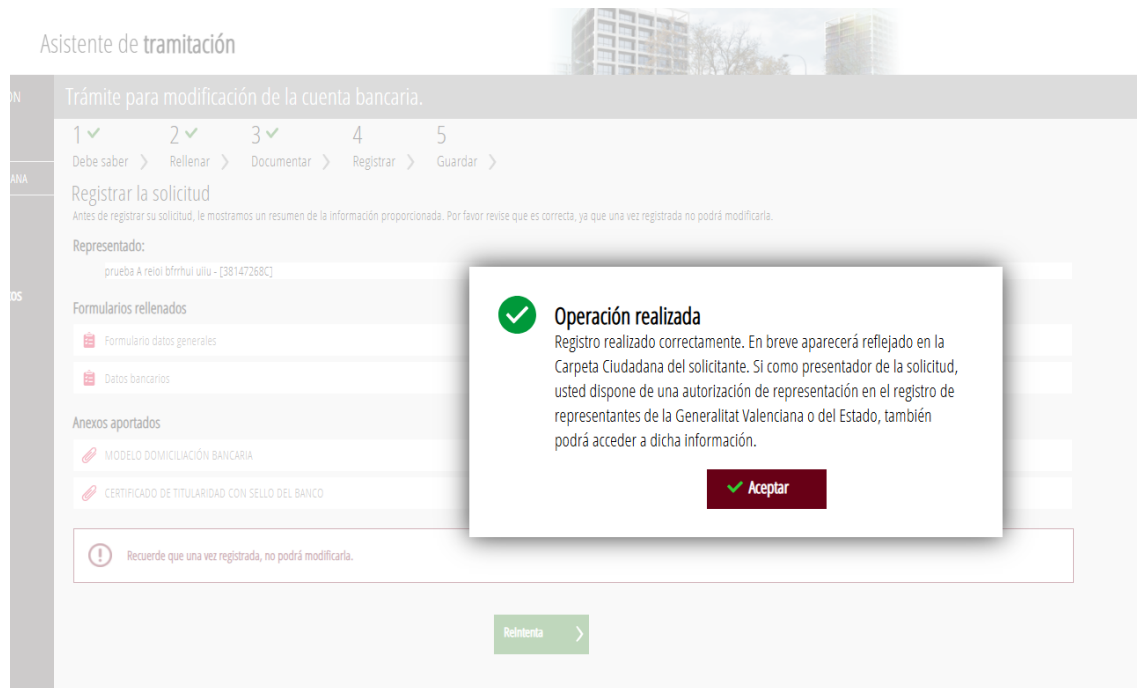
Asistente de tramitación

ON

ANA

os

Trámite para modificación de la cuenta bancaria.

1 ✓ Debe saber
2 ✓ Rellenar
3 ✓ Documentar
4 Registrar
5 Guardar

Registrar la solicitud

Antes de registrar su solicitud, le mostramos un resumen de la información proporcionada. Por favor revise que es correcta, ya que una vez registrada no podrá modificarla.

Representado:

prueba A reioi bfrrhui uiiu - [38147268C]

Formularios rellenados

Formulario datos generales

Datos bancarios

Anexos aportados

MODELO DOMICILIACIÓN BANCARIA

CERTIFICADO DE TITULARIDAD CON SELLO DEL BANCO

Recuerde que una vez registrada, no podrá modificarla.

ReIntenta

Operación realizada

Registro realizado correctamente. En breve aparecerá reflejado en la Carpeta Ciudadana del solicitante. Si como presentador de la solicitud, usted dispone de una autorización de representación en el registro de representantes de la Generalitat Valenciana o del Estado, también podrá acceder a dicha información.

Aceptar